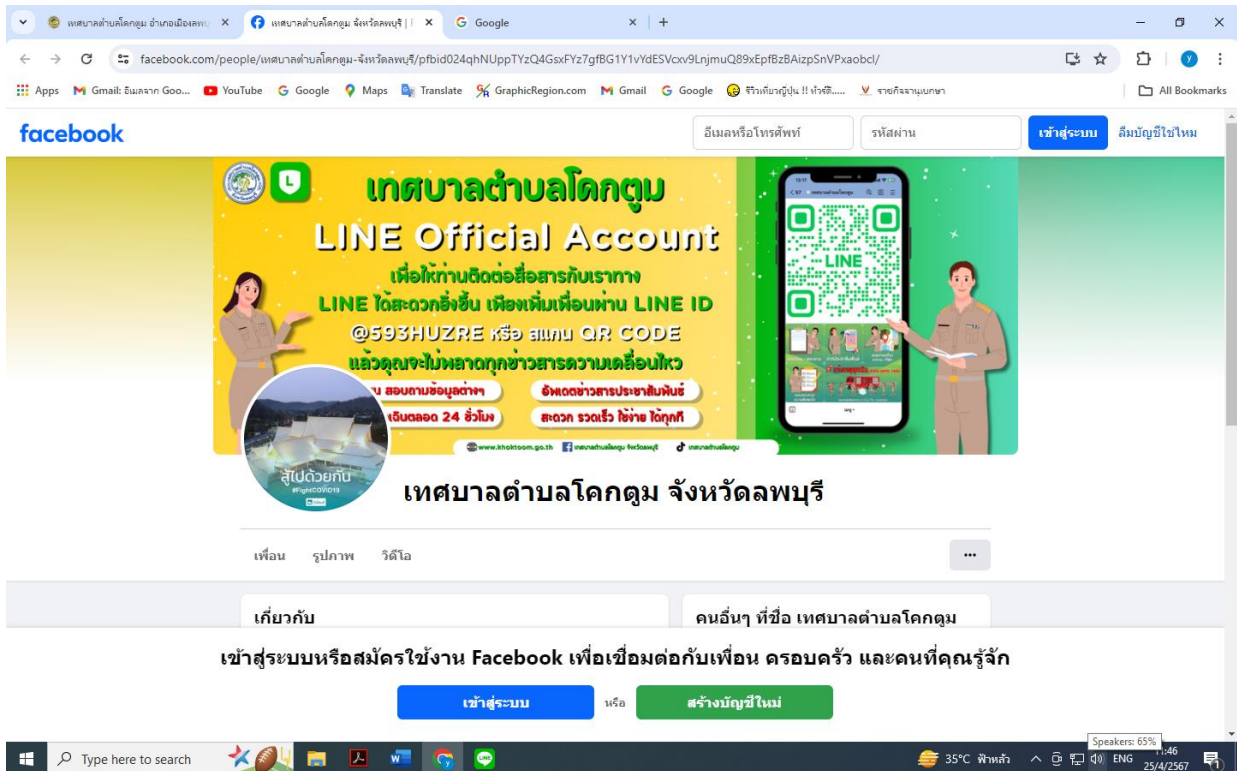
เทศบาลตำบลโคกตูม อำเภอเมืองลพบ ×
เทศบาลตำบลโคกตูม จังหวัดลพบุรี | ×
Google ×
+

facebook.com/people/เทศบาลตำบลโคกตูม-จังหวัดลพบุรี/pfbid024qhNUppTYzQ4GsxFYz7gfBG1Y1vYdESVcxv9LnjmuQ89xEpfBzBAizpSnVPxaobcl/

Apps Gmail: อีเมลจาก Goo... YouTube Google Maps Translate GraphicRegion.com Gmail Google รีวิวเที่ยวญี่ปุ่น !! ทั่วซี...... รายกิจจานุเบกษา All Bookmarks

facebook
อีเมลหรือโทรศัพท์
รหัสผ่าน
เข้าสู่ระบบ
ลืมบัญชีใช่ไหม

เทศบาลตำบลโคกตูม
LINE Official Account
เพื่อให้ท่านติดต่อสื่อสารกับเราทาง
LINE ได้สะดวกยิ่งขึ้น เพียงเพิ่มเพื่อนผ่าน LINE ID
@593HUZRE หรือ สแกน QR CODE
แล้วคุณจะไม่พลาดทุกข่าวสารความเคลื่อนไหว
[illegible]บ สอบถามข้อมูลต่างๆ
อัพเดตข่าวสารประชาสัมพันธ์
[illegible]เนินตลอด 24 ชั่วโมง
สะดวก รวดเร็ว ใช้ง่าย ได้ทุกที่
www.khoktoom.go.th เทศบาลตำบลโคกตูม จังหวัดลพบุรี เทศบาลตำบลโคกตูม
LINE

สู้ไปด้วยกัน
#FightCOVID19

เทศบาลตำบลโคกตูม จังหวัดลพบุรี

เพื่อน รูปภาพ วิดีโอ
...

เกี่ยวกับ
คนอื่นๆ ที่ชื่อ เทศบาลตำบลโคกตูม

เข้าสู่ระบบหรือสมัครใช้งาน Facebook เพื่อเชื่อมต่อกับเพื่อน ครอบครัว และคนที่คุณรู้จัก
เข้าสู่ระบบ
หรือ
สร้างบัญชีใหม่

Type here to search
35°C ฟ้าหลัว
ENG
Speakers: 65%
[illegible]:46
25/4/2567